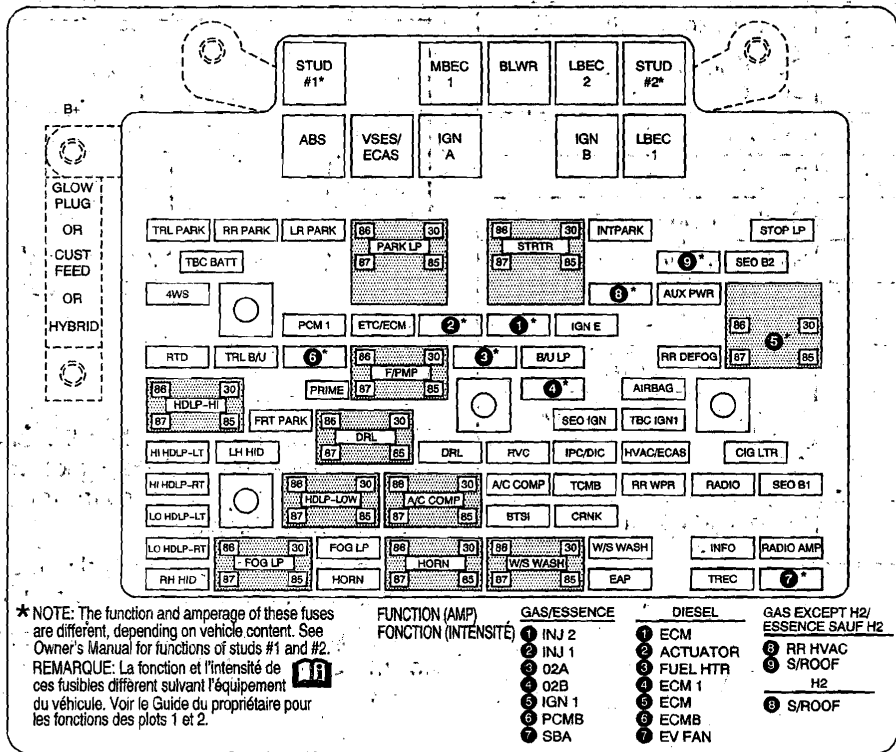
STUD #1*

MBEC 1

BLWR

LBEC 2

STUD #2*

B+

ABS

VSES/ ECAS

IGN A

IGN B

LBEC 1

GLOW PLUG

OR

CUST FEED

OR

HYBRID

TRL PARK

RR PARK

LR PARK

86 30 PARK LP 87 85

86 30 STRTR 87 85

INTPARK

STOP LP

TBC BATT

9*

SEO B2

4WS

8*

AUX PWR

PCM 1

ETC/ECM

2*

1*

IGN E

86 30 5* 87 85

RTD

TRL B/U

6*

86 30 F/PMP 87 85

3*

B/U LP

RR DEFOG

PRIME

4*

AIRBAG

86 30 HDLP-HI 87 85

FRT PARK

86 30 DRL 87 85

SEO IGN

TBC IGN1

HI HDLP-LT

LH HID

DRL

RVC

IPC/DIC

HVAC/ECAS

CIG LTR

HI HDLP-RT

86 30 HDLP-LOW 87 85

86 30 A/C COMP 87 85

A/C COMP

TCMB

RR WPR

RADIO

SEO B1

LO HDLP-LT

BTSI

CRNK

LO HDLP-RT

86 30 FOG LP 87 85

FOG LP

86 30 HORN 87 85

86 30 W/S WASH 87 85

W/S WASH

INFO

RADIO AMP

RH HID

HORN

EAP

TREC

7*

* NOTE: The function and amperage of these fuses are different, depending on vehicle content. See Owner's Manual for functions of studs #1 and #2.
REMARQUE: La fonction et l'intensité de ces fusibles diffèrent suivant l'équipement du véhicule. Voir le Guide du propriétaire pour les fonctions des plots 1 et 2.

FUNCTION (AMP)
FONCTION (INTENSITÉ)

GAS/ESSENCE
1 INJ 2
2 INJ 1
3 02A
4 02B
5 IGN 1
6 PCMB
7 SBA

DIESEL
1 ECM
2 ACTUATOR
3 FUEL HTR
4 ECM 1
5 ECM
6 ECMB
7 EV FAN

GAS EXCEPT H2/
ESSENCE SAUF H2
8 RR HVAC
9 S/ROOF
H2
8 S/ROOF